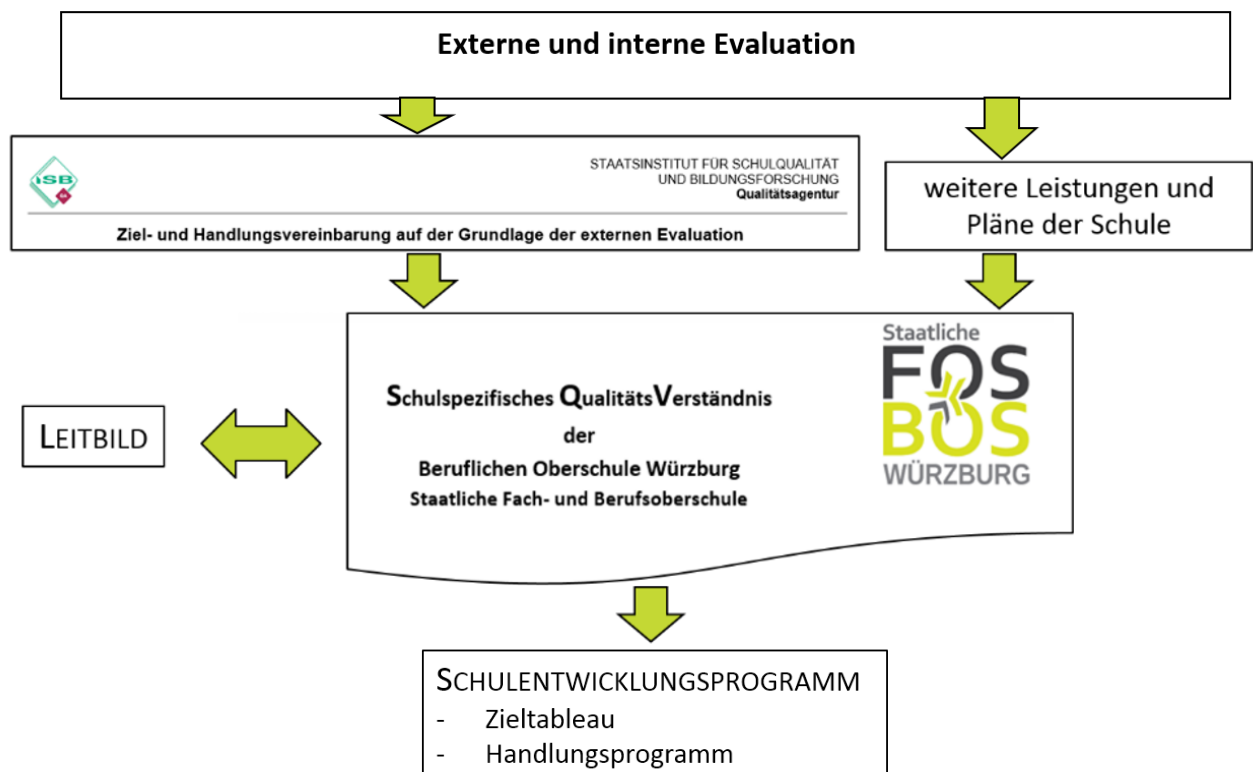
Externe und interne Evaluation

ISB

STAATSINSTITUT FÜR SCHULQUALITÄT UND BILDUNGSFORSCHUNG
Qualitätsagentur

Ziel- und Handlungsvereinbarung auf der Grundlage der externen Evaluation

weitere Leistungen und Pläne der Schule

LEITBILD

Schulspezifisches QualitätsVerständnis
der
Beruflichen Oberschule Würzburg
Staatliche Fach- und Berufsoberschule

Staatliche
FOS
BOS
WÜRZBURG

SCHULENTWICKLUNGSPROGRAMM
- Zieltableau
- Handlungsprogramm